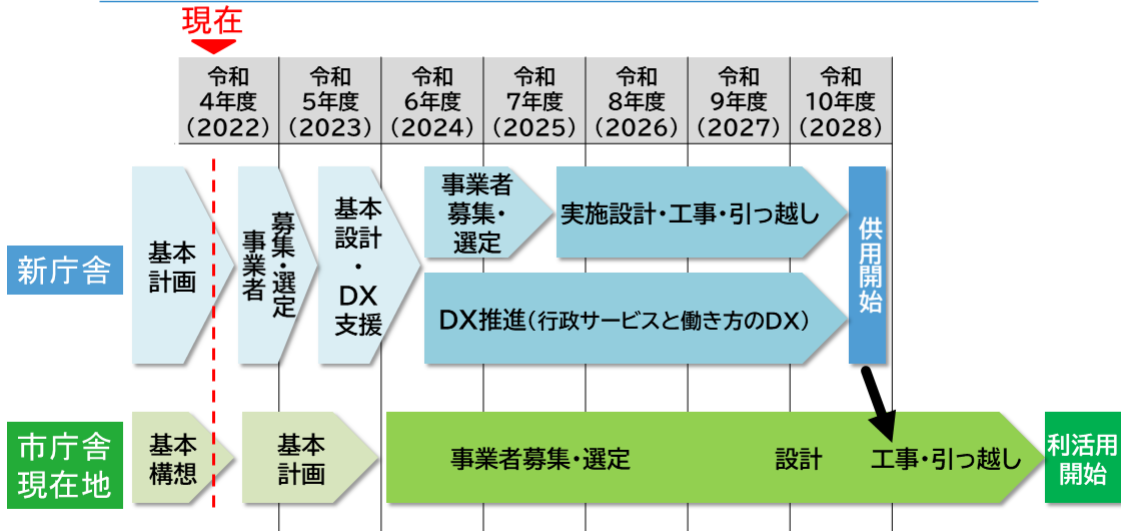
現在

| 令和 4年度 (2022) | 令和 5年度 (2023) | 令和 6年度 (2024) | 令和 7年度 (2025) | 令和 8年度 (2026) | 令和 9年度 (2027) | 令和 10年度 (2028) |
|---|---|---|---|---|---|---|

新庁舎

基本計画

事業者募集・選定

基本設計・DX支援

事業者募集・選定

実施設計・工事・引っ越し

DX推進(行政サービスと働き方のDX)

供用開始

市庁舎現在地

基本構想

基本計画

事業者募集・選定

設計

工事・引っ越し

利活用開始